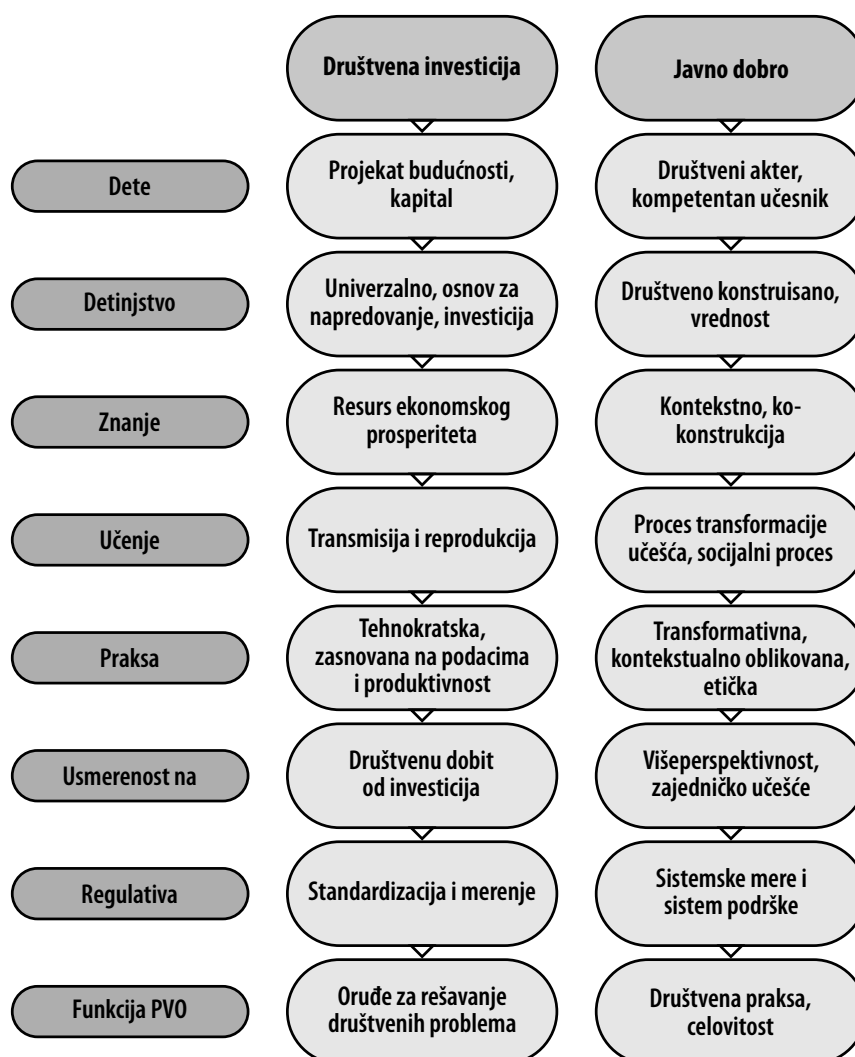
Društvena investicija

Javno dobro

Dete

Projekat budućnosti, kapital

Društveni akter, kompetentan učesnik

Detinjstvo

Univerzalno, osnov za napredovanje, investicija

Društveno konstruisano, vrednost

Znanje

Resurs ekonomskog prosperiteta

Kontekstno, ko-konstrukcija

Učenje

Transmisija i reprodukcija

Proces transformacije učešća, socijalni proces

Praksa

Tehnokratska, zasnovana na podacima i produktivnost

Transformativna, kontekstualno oblikovana, etička

Usmerenost na

Društvenu dobit od investicija

Višeperspektivnost, zajedničko učešće

Regulativa

Standardizacija i merenje

Sistemske mere i sistem podrške

Funkcija PVO

Oruđe za rešavanje društvenih problema

Društvena praksa, celovitost